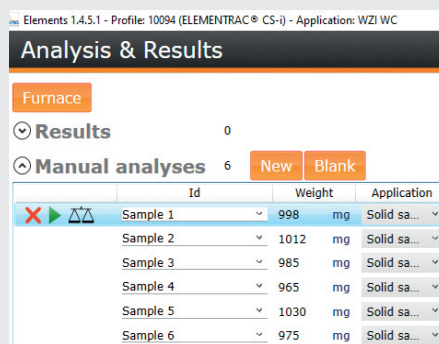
Elements 1.4.5.1 - Profile: 10094 (ELEMENTRAC® CS-i) - Application: WZI WC

Analysis & Results

Furnace

Results 0

Manual analyses 6 New Blank

| | Id | Weight | | Application |
|---|---|---|---|---|
| | Sample 1 | 998 | mg | Solid sa... |
| | Sample 2 | 1012 | mg | Solid sa... |
| | Sample 3 | 985 | mg | Solid sa... |
| | Sample 4 | 965 | mg | Solid sa... |
| | Sample 5 | 1030 | mg | Solid sa... |
| | Sample 6 | 975 | mg | Solid sa... |